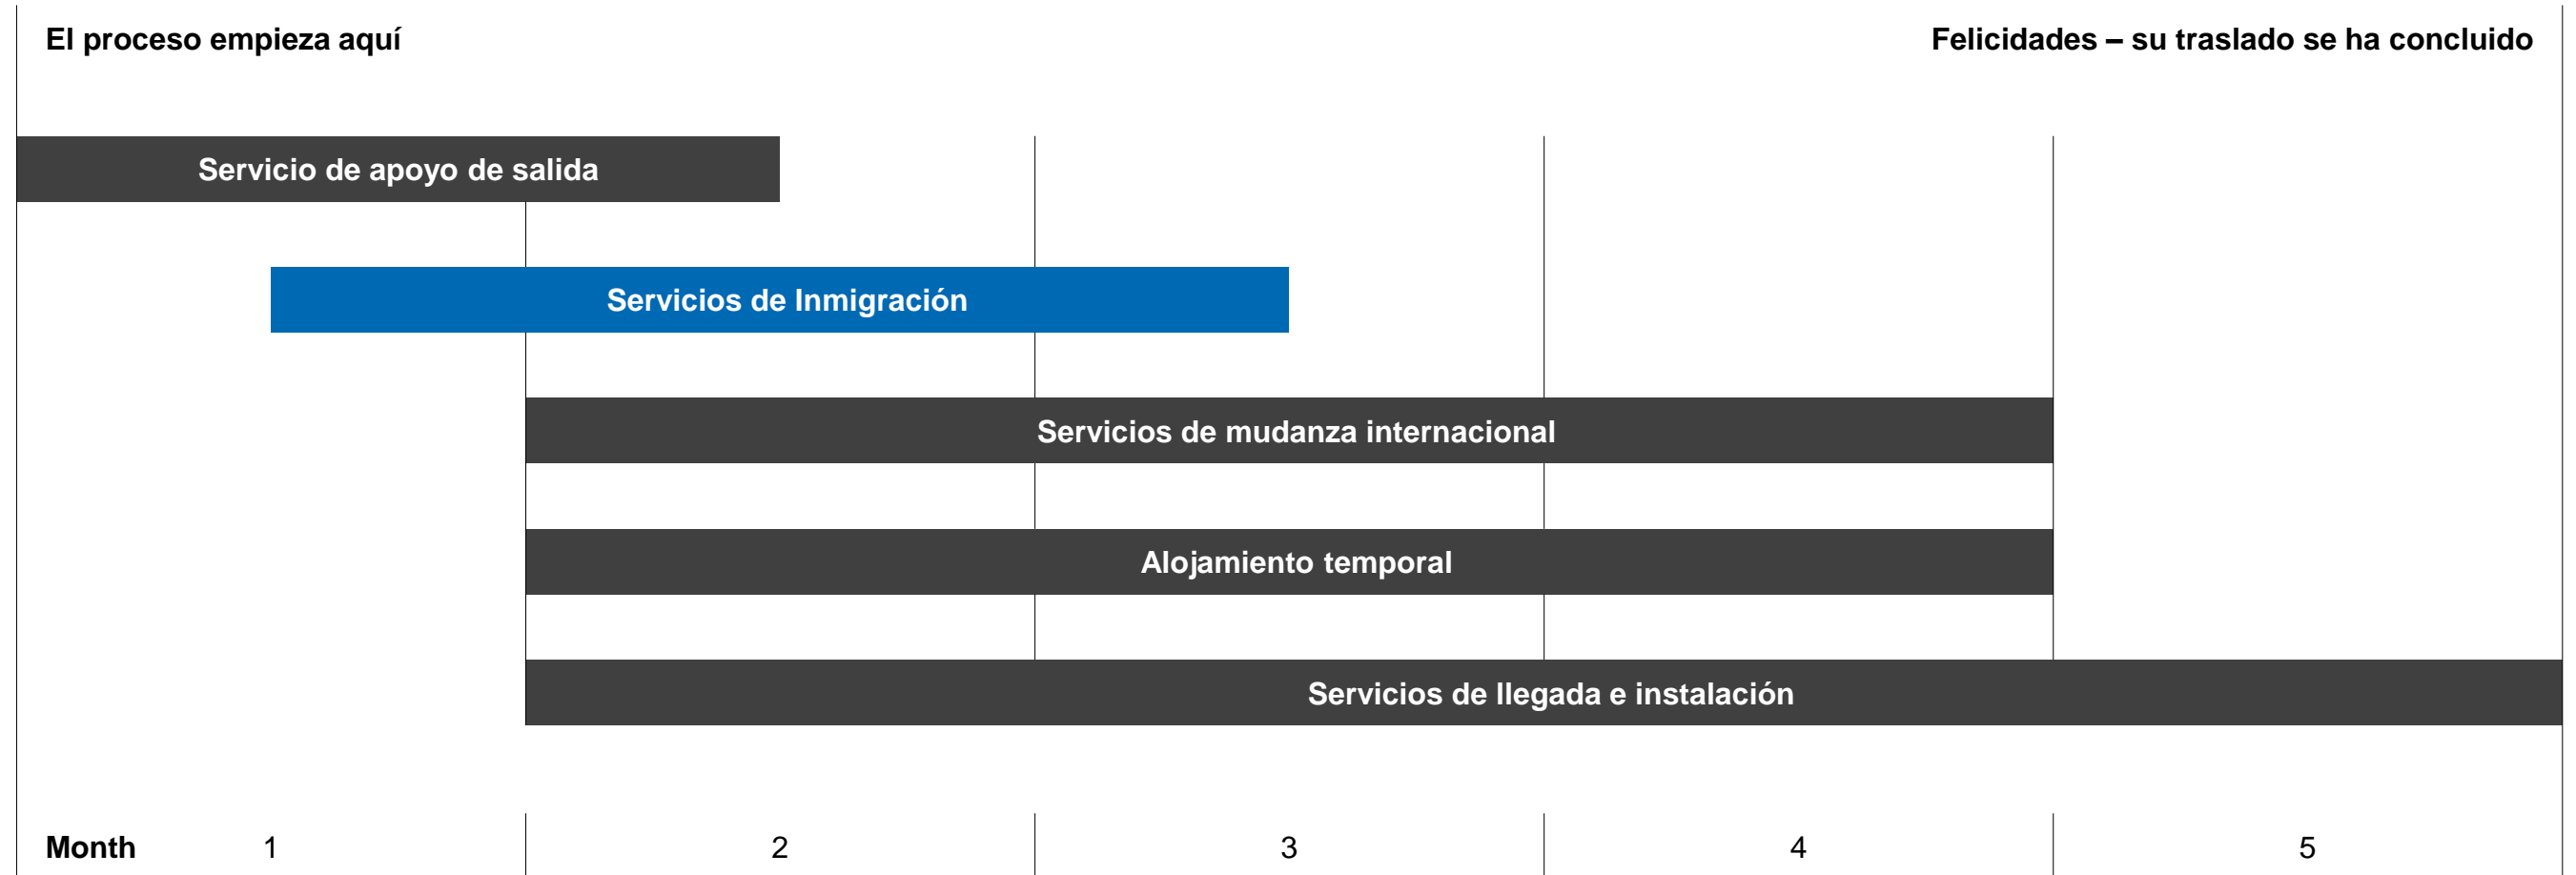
El proceso empieza aquí

Felicidades – su traslado se ha concluido

Servicio de apoyo de salida

Servicios de Inmigración

Servicios de mudanza internacional

Alojamiento temporal

Servicios de llegada e instalación

Month 1 2 3 4 5